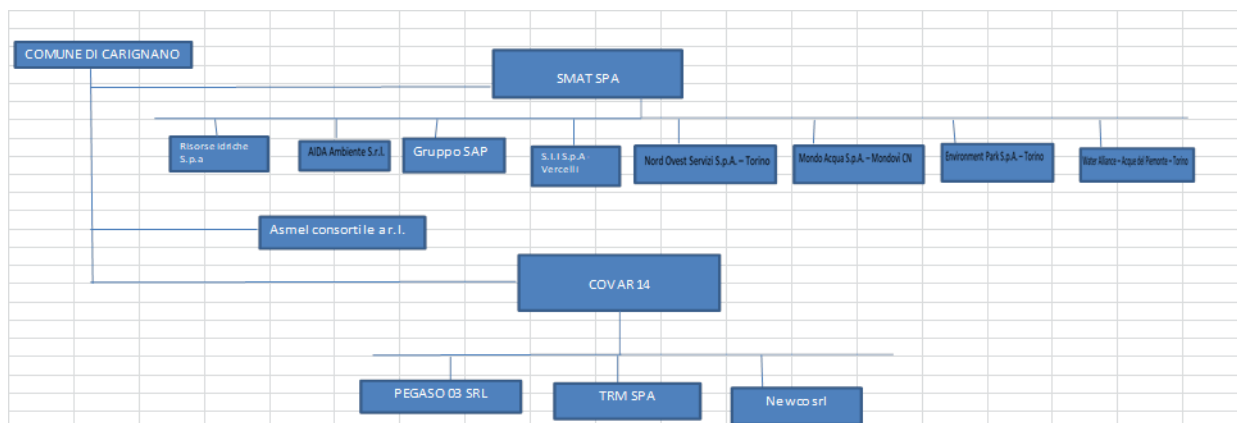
COMUNE DI CARIGNANO

SMAT SPA

Risorse idriche S.p.a

AIDA Ambiente S.r.l.

Gruppo SAP

S.I.I S.p.A- Vercelli

Nord Ovest Servizi S.p.A. – Torino

Mondo Acqua S.p.A. – Mondovì CN

Environment Park S.p.A. – Torino

Water Alliance – Acque del Piemonte – Torino

Asmel consortile a r.l.

COVAR 14

PEGASO 03 SRL

TRM SPA

Newco srl